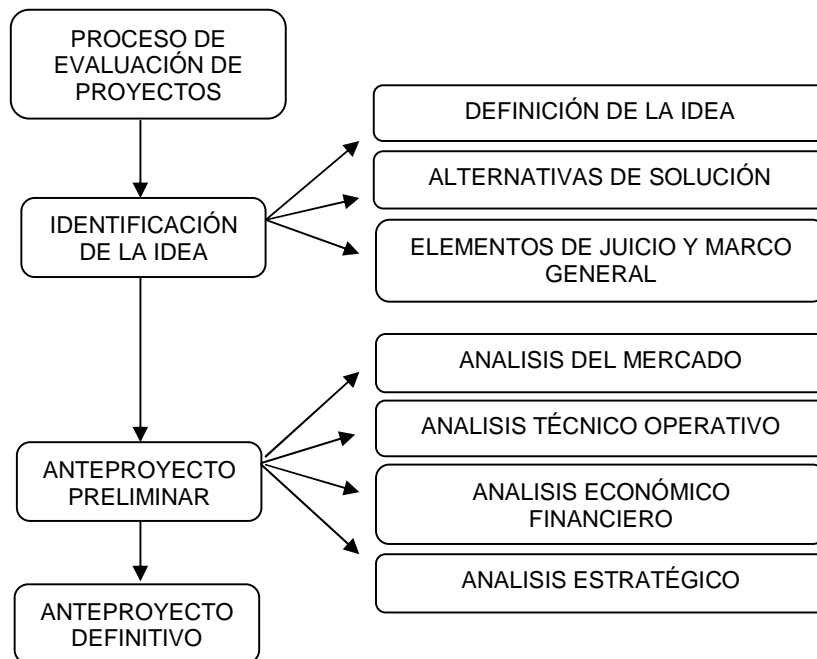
PROCESO DE EVALUACIÓN DE PROYECTOS

IDENTIFICACIÓN DE LA IDEA

DEFINICIÓN DE LA IDEA

ALTERNATIVAS DE SOLUCIÓN

ELEMENTOS DE JUICIO Y MARCO GENERAL

ANTEPROYECTO PRELIMINAR

ANALISIS DEL MERCADO

ANALISIS TÉCNICO OPERATIVO

ANALISIS ECONÓMICO FINANCIERO

ANALISIS ESTRATÉGICO

ANTEPROYECTO DEFINITIVO